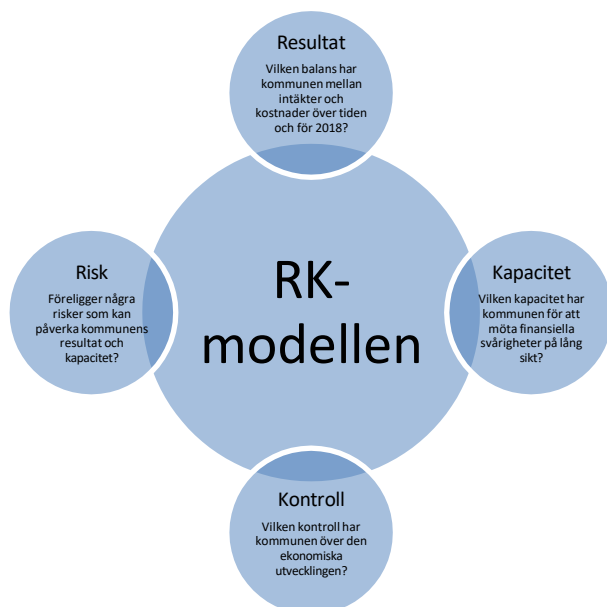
Resultat
Vilken balans har kommunen mellan intäkter och kostnader över tiden och för 2018?

Risk
Föreligger några risker som kan påverka kommunens resultat och kapacitet?

RK-modellen

Kapacitet
Vilken kapacitet har kommunen för att möta finansiella svårigheter på lång sikt?

Kontroll
Vilken kontroll har kommunen över den ekonomiska utvecklingen?